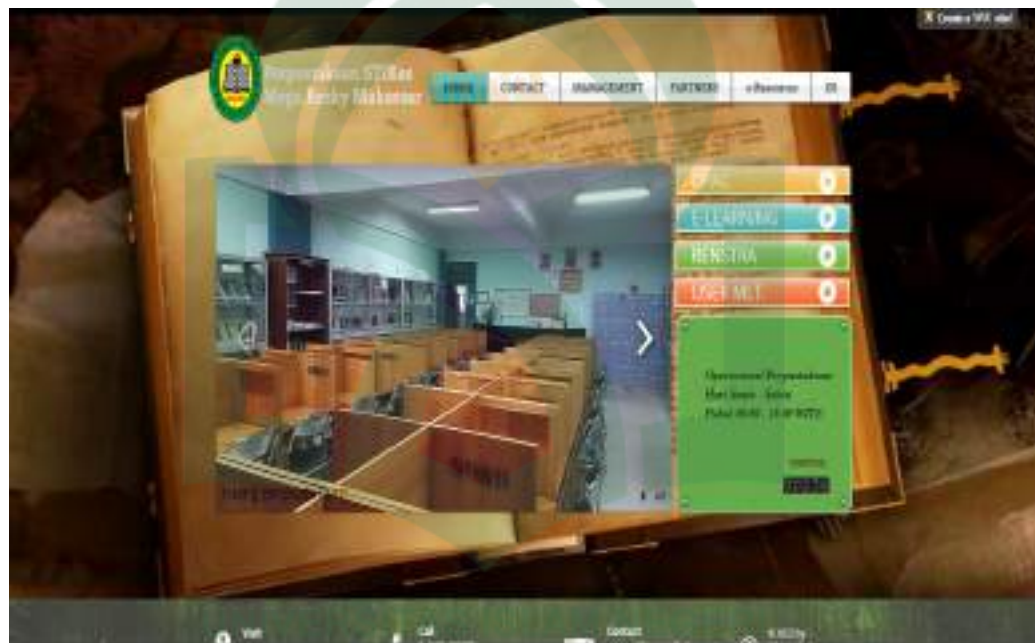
Create a WIX site!

Perpustakaan STIKes Mega Rezky Makassar

HOME
CONTACT
MANAGEMENT
PARTNERS
e-Resources
EN

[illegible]
E-LEARNING
RENSTRA
USER MET

Operasional Perpustakaan
Hari Senin - Sabtu
Pukul 08.00 - 15.00 WITA

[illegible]

Visit
Call
Contact
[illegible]